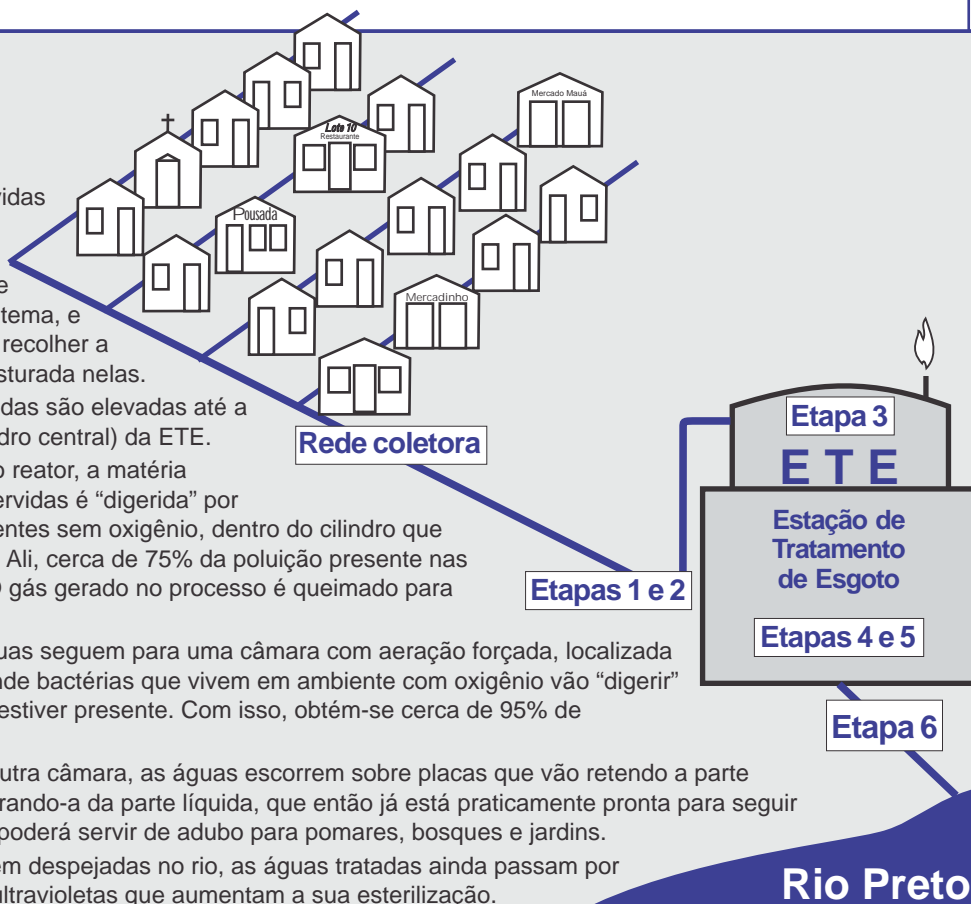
Mercado Mauá

Loto 10
Restaurante

Pousada

Mercadinho

ridas

e
tema, e
recolher a
sturada nelas.

das são elevadas até a
dro central) da ETE.

o reator, a matéria
ervidas é "digerida" por
entes sem oxigênio, dentro do cilindro que
. Ali, cerca de 75% da poluição presente nas
o gás gerado no processo é queimado para

Rede coletora

Etapa 3

E T E

Estação de Tratamento de Esgoto

Etapas 1 e 2

Etapas 4 e 5

Etapa 6

uas seguem para uma câmara com aeração forçada, localizada
de bactérias que vivem em ambiente com oxigênio vão "digerir"
estiver presente. Com isso, obtém-se cerca de 95% de

utra câmara, as águas escorrem sobre placas que vão retendo a parte
rando-a da parte líquida, que então já está praticamente pronta para seguir
poderá servir de adubo para pomares, bosques e jardins.

em despejadas no rio, as águas tratadas ainda passam por
ltravioletas que aumentam a sua esterilização.

Rio Preto